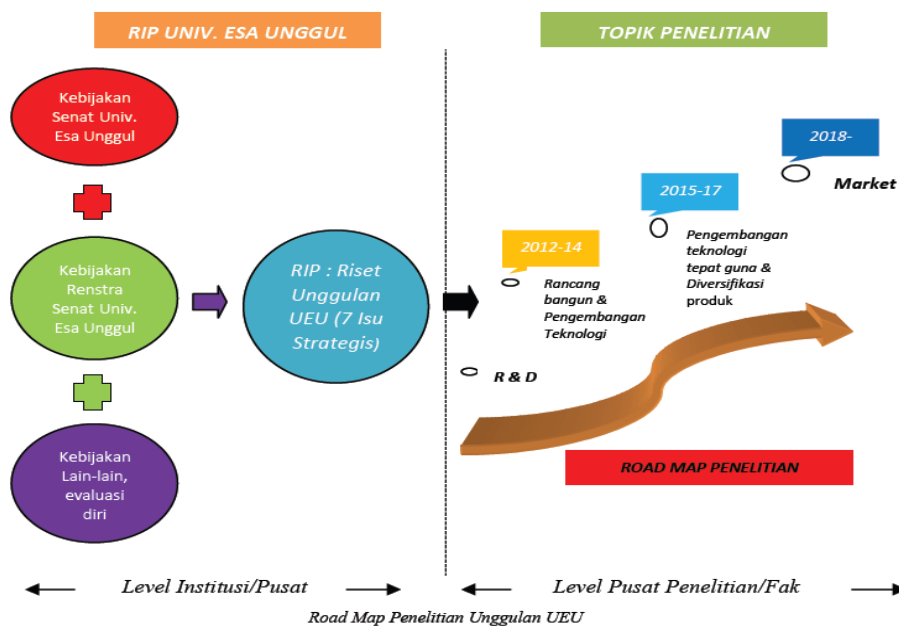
RIP UNIV. ESA UNGGUL

TOPIK PENELITIAN

Kebijakan Senat Univ. Esa Unggul

Kebijakan Renstra Senat Univ. Esa Unggul

RIP : Riset Unggulan UEU (7 Isu Strategis)

Kebijakan Lain-lain, evaluasi diri

2018-

Market

2015-17

Pengembangan teknologi tepat guna & Diversifikasi produk

2012-14

Rancang bangun & Pengembangan Teknologi

R & D

ROAD MAP PENELITIAN

Level Institusi/Pusat

Level Pusat Penelitian/Fak

Road Map Penelitian Unggulan UEU